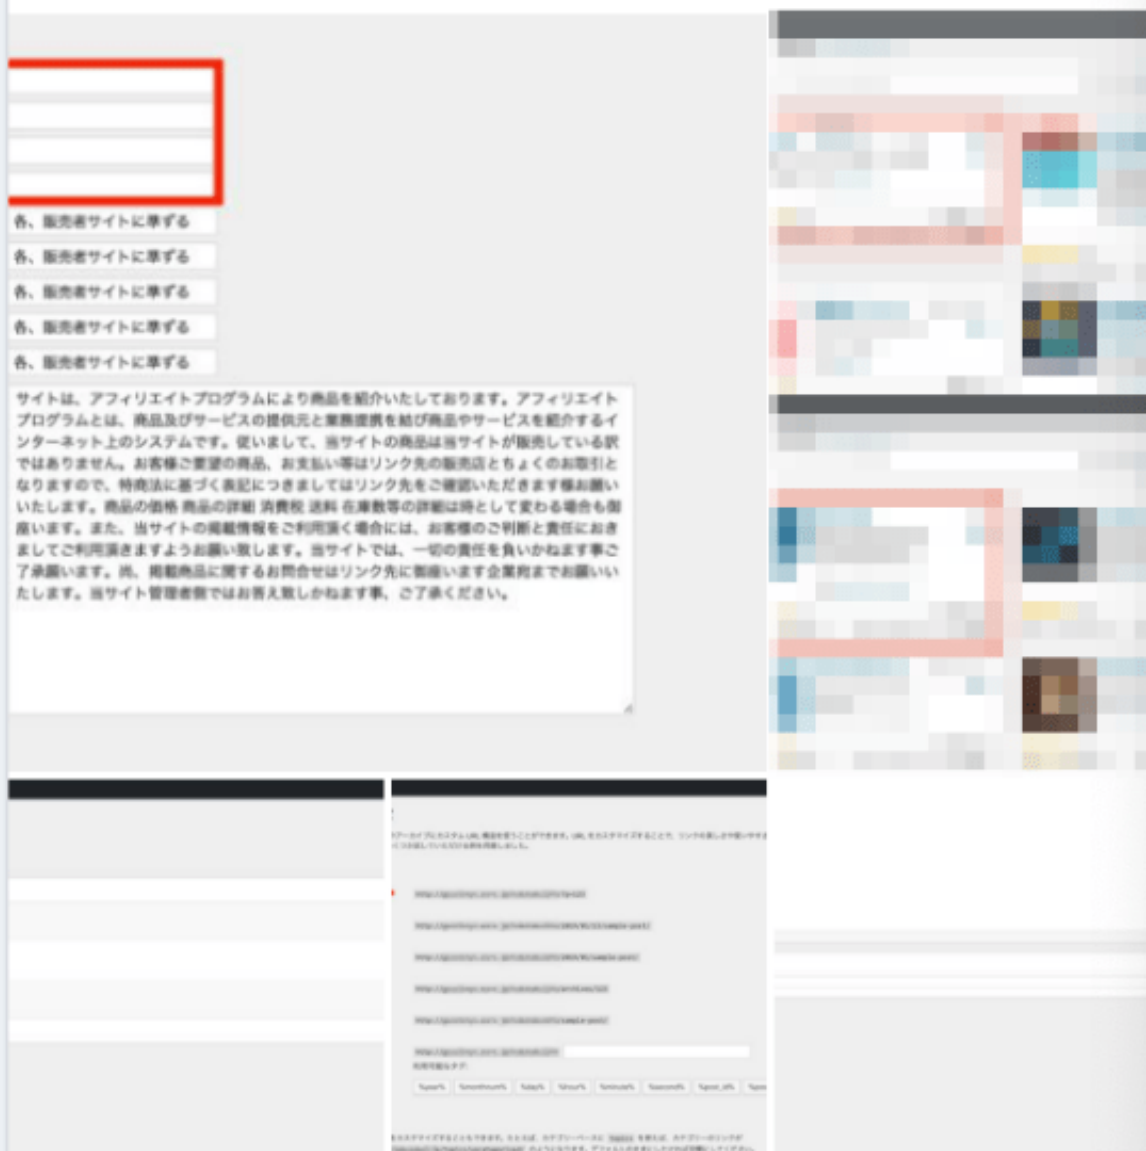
各、販売者サイトに準ずる

各、販売者サイトに準ずる

各、販売者サイトに準ずる

各、販売者サイトに準ずる

各、販売者サイトに準ずる

サイトは、アフィリエイトプログラムにより商品を紹介いたしております。アフィリエイトプログラムとは、商品及びサービスの提供元と業務提携を結び商品やサービスを紹介するインターネット上のシステムです。従いまして、当サイトの商品は当サイトが販売している訳ではありません。お客様ご要望の商品、お支払い等はリンク先の販売店とちょくのお取引となりますので、特商法に基づく表記につきましてはリンク先をご確認いただきます様お願いいたします。商品の価格 商品の詳細 消費税 送料 在庫数等の詳細は時として変わる場合も御座います。また、当サイトの掲載情報をご利用頂く場合には、お客様のご判断と責任におきましてご利用頂きますようお願い致します。当サイトでは、一切の責任を負いかねます事ご了承願います。尚、掲載商品に関するお問合せはリンク先に御座います企業宛までお願いいたします。当サイト管理者側ではお答え致しかねます事、ご了承ください。

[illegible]